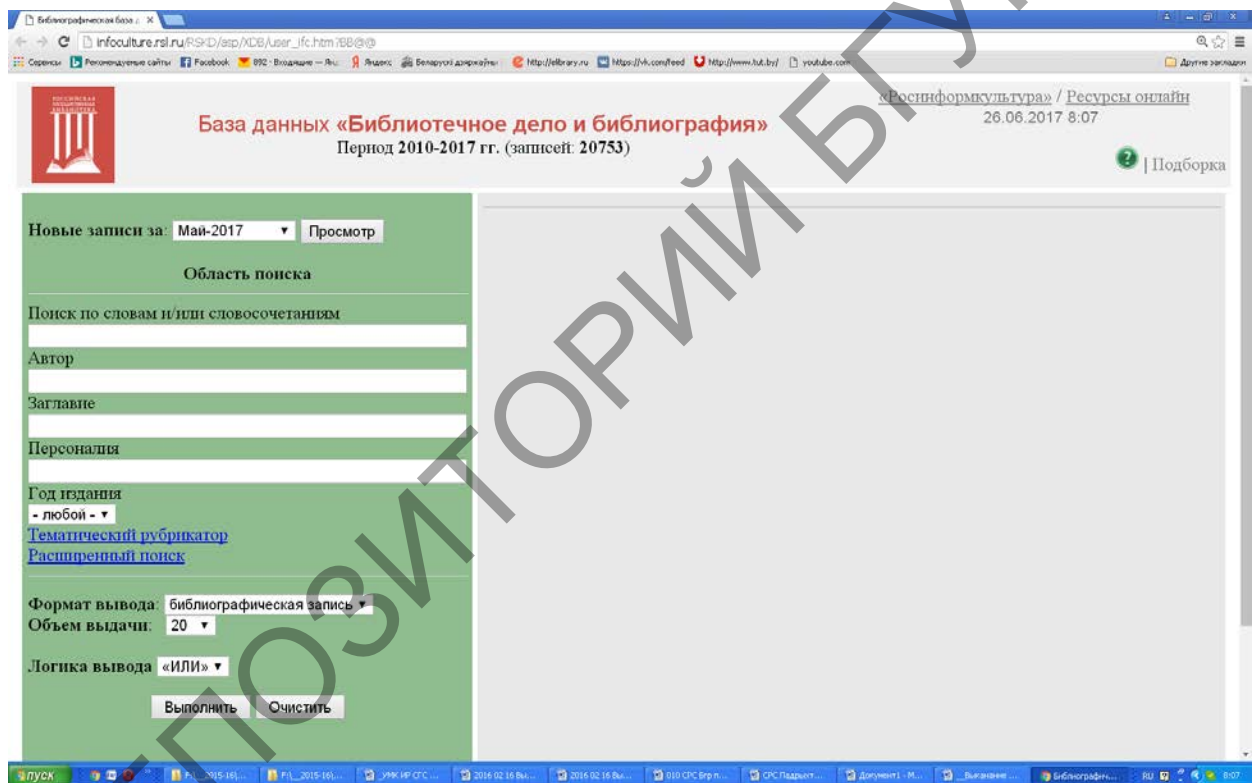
Библиографическая база д ×

infoculture.rsl.ru/RSKD/asp/XDB/user_ifc.htm?BB@@

Сервисы Рекомендуемые сайты Facebook 892 · Входящие — Ян Яндекс Беларускі дзяржаўны http://elibrary.ru https://vk.com/feed http://www.tut.by/ youtube.com Другие закладки

«Росинформкультура» / Ресурсы онлайн
26.06.2017 8:07

База данных «Библиотечное дело и библиография»
Период 2010-2017 гг. (записей: 20753)

| Подборка

Новые записи за: Май-2017 Просмотр

Область поиска

Поиск по словам и/или словосочетаниям

Автор

Заглавие

Персоналия

Год издания
- любой -
Тематический рубрикатор
Расширенный поиск

Формат вывода: библиографическая запись
Объем выдачи: 20

Логика вывода «ИЛИ»

Выполнить Очистить

пуск RU 8:07

ЭЛЕКТРОННЫЙ АРХИВ БГУКИ РЕПОЗИТОРИЙ БГУКИ